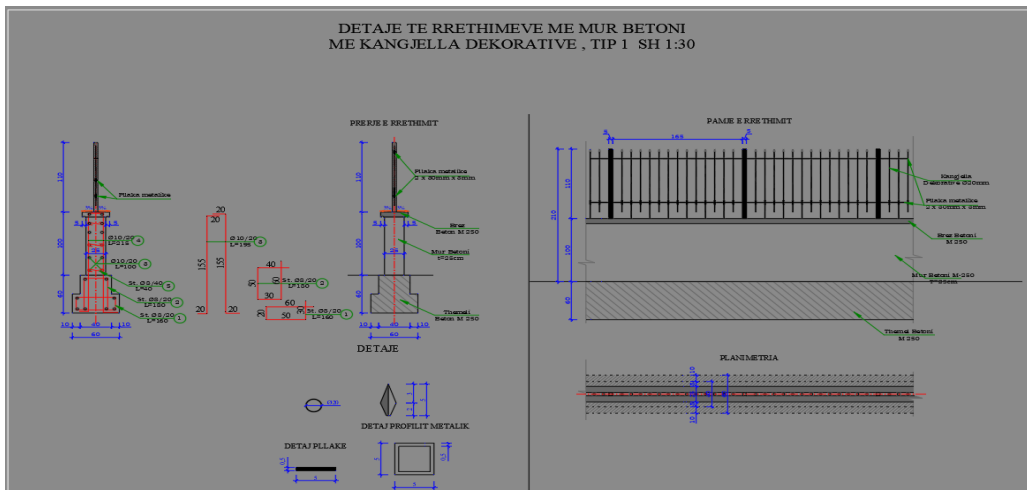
DETAJE TE RRETHIMEVE ME MUR BETONI
ME KANGJELLA DEKORATIVE , TIP 1 SH 1:30

PRERJE E RRETHIMIT

PAMJE E RRETHIMIT

110
200
60
Pllaka metalike
Ø10/20 L=212 4
Ø10/20 L=100 6
St. Ø8/40 L=40 5
St. Ø8/20 L=150 2
St. Ø8/20 L=160 1
10 40 10
60

20
155 155
20 20
Ø10/20 L=195 8

40
50 60
30
60
20 50
St. Ø8/20 L=150 2
St. Ø8/20 L=160 1

110
200
60
Pllaka metalike 2 x 20mm x 5mm
Brez Beton M 250
Mur Betoni t=25cm
Themeli Beton M 250
10 40 10
60

DETAJE

165
110
210
100
60
Kangjella Dekorative Ø20mm
Pllaka metalike 2 x 20mm x 5mm
Brez Betoni M 250
Mur Betoni M-250 T=25cm
Themeli Betoni M 250

PLANIMETRIA

Ø20

DETAJ PROFILIT METALIK

DETAJ PLLAKE